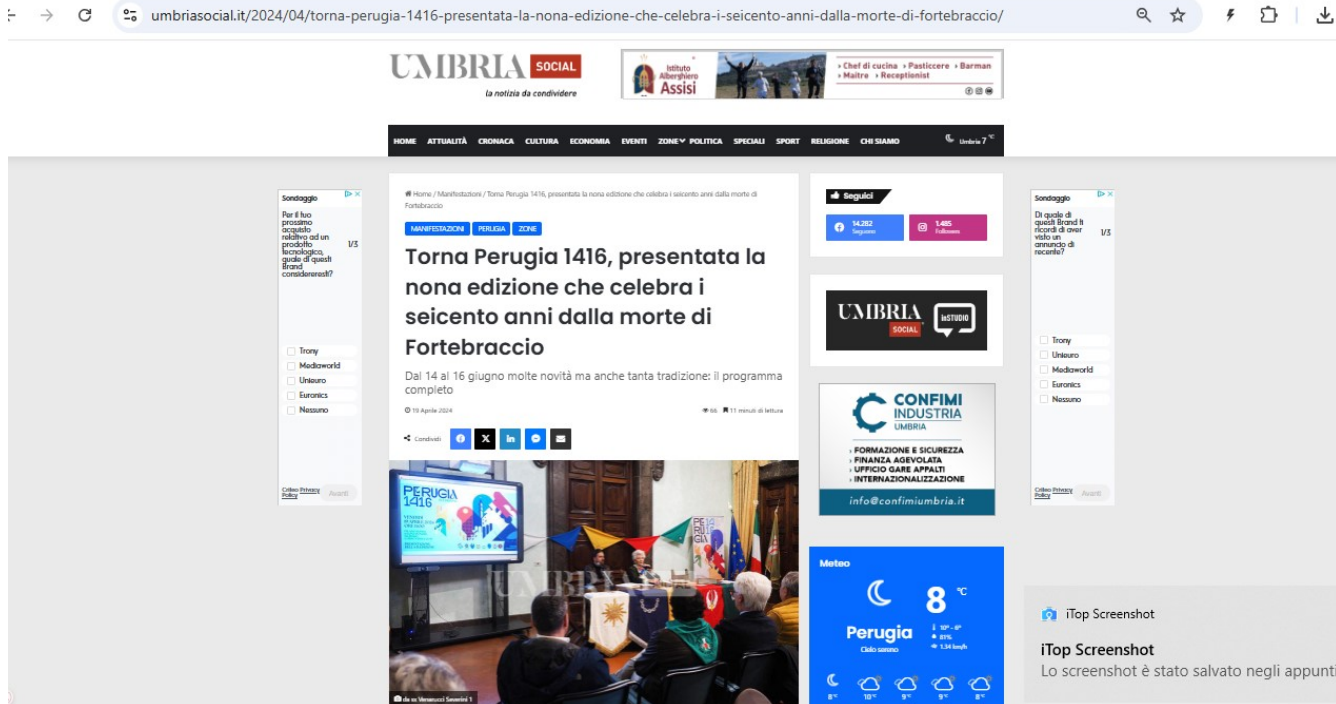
umbriasocial.it/2024/04/torna-perugia-1416-presentata-la-nona-edizione-che-celebra-i-seicento-anni-dalla-morte-di-fortebraccio/

UMBRIA SOCIAL
la notizia da condividere

Istituto Alberghiero Assisi
› Chef di cucina › Pasticcere › Barman › Maitre › Receptionist

HOME ATTUALITÀ CRONACA CULTURA ECONOMIA EVENTI ZONE POLITICA SPECIALI SPORT RELIGIONE CHI SIAMO Umbria 7°C

Sondaggio
Per il tuo prossimo acquisto relativo ad un prodotto tecnologico, quale di questi Brand considereresti? 1/3
Trony
Mediaworld
Unieuro
Euronics
Nessuno
Criteo Privacy Policy Avanti

Home / Manifestazioni / Torna Perugia 1416, presentata la nona edizione che celebra i seicento anni dalla morte di Fortebraccio

MANIFESTAZIONI PERUGIA ZONE

Torna Perugia 1416, presentata la nona edizione che celebra i seicento anni dalla morte di Fortebraccio

Dal 14 al 16 giugno molte novità ma anche tanta tradizione: il programma completo

15 Aprile 2024 66 11 minuti di lettura

Condividi

PERUGIA 1416

UMBRIA

da sx Veracucci Severini 1

Seguici
14,262 Seguaci
1,485 Followers

UMBRIA SOCIAL inSTUDIO

CONFIMI INDUSTRIA UMBRIA
FORMAZIONE E SICUREZZA
FINANZA AGEVOLATA
UFFICIO GARE APPALTI
INTERNAZIONALIZZAZIONE
info@confimiumbria.it

Meteo
8 °C
Perugia
Cielo sereno
10° - 8°
81%
1.34 km/h
8° 10° 9° 9° 8°

Sondaggio
Di quale di questi Brand ti ricordi di aver visto un annuncio di recente? 1/3
Trony
Unieuro
Mediaworld
Euronics
Nessuno
Criteo Privacy Policy Avanti

iTop Screenshot
iTop Screenshot
Lo screenshot è stato salvato negli appunti